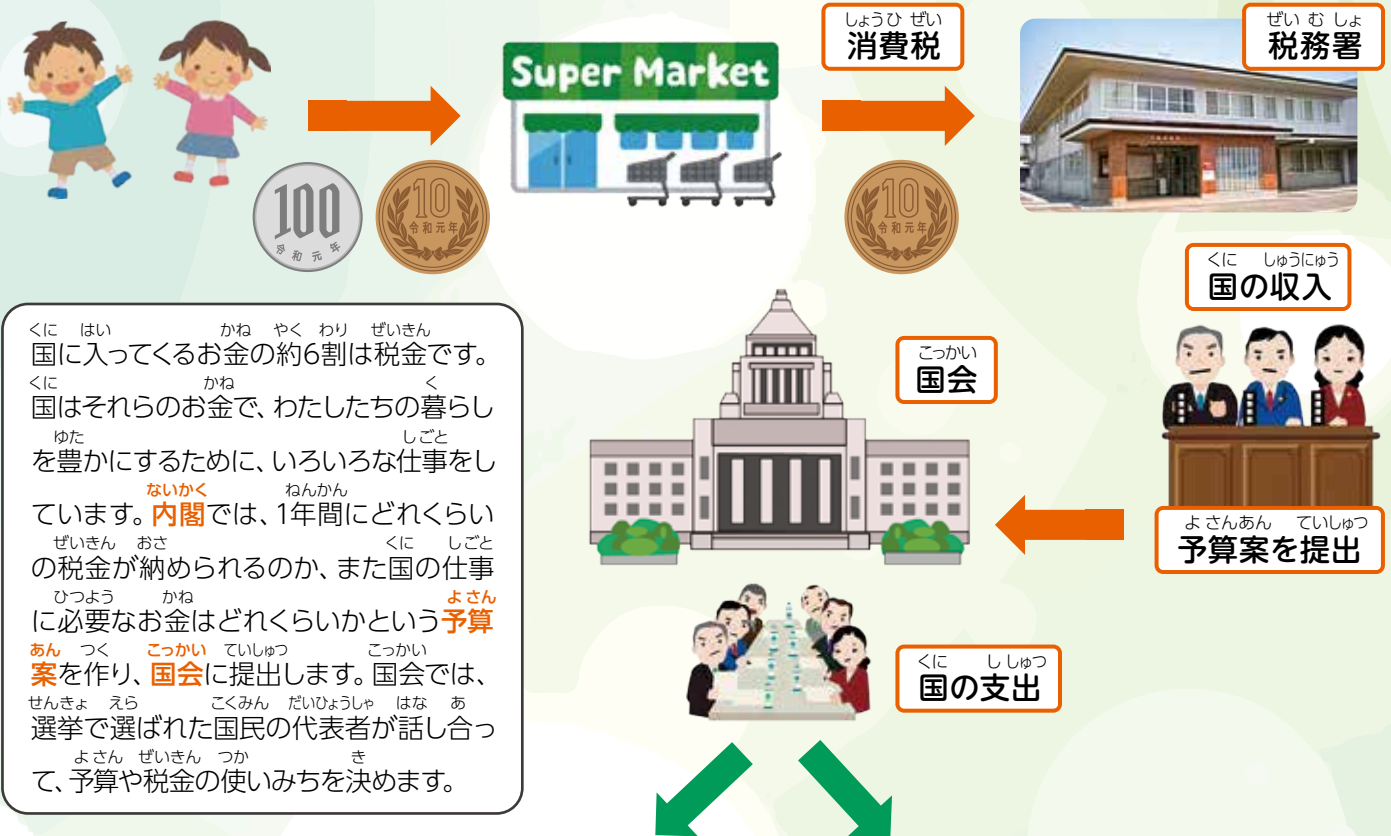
Super Market

しょうひぜい
消費税

ぜいむしょ
税務署

100
令和元年

10
令和元年

10
令和元年

くに　しゅうにゅう
国の収入

こっかい
国会

よさんあん　ていしゅつ
予算案を提出

くに　ししゅつ
国の支出

国に入ってくるお金の約6割は税金です。国はそれらのお金で、わたしたちの暮らしを豊かにするために、いろいろな仕事をしています。内閣では、1年間にどれくらいの税金が納められるのか、また国の仕事に必要なお金はどれくらいかという予算案を作り、国会に提出します。国会では、選挙で選ばれた国民の代表者が話し合って、予算や税金の使いみちを決めます。